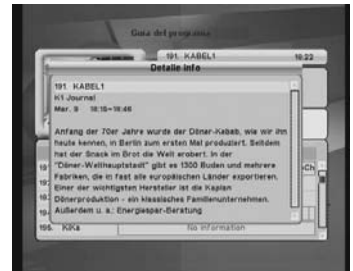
Guía del programa

191. KABEL1

16:22

Detalle info

191. KABEL1
K1 Journal
Mar. 9 16:15~16:46

Anfang der 70er Jahre wurde der Döner-Kebab, wie wir ihn heute kennen, in Berlin zum ersten Mal produziert. Seitdem hat der Snack im Brot die Welt erobert. In der "Döner-Welthauptstadt" gibt es 1300 Buden und mehrere Fabriken, die in fast alle europäischen Länder exportieren. Einer der wichtigsten Hersteller ist die Kaplan Dönerproduktion - ein klassisches Familienunternehmen. Außerdem u. a.: Energiespar-Beratung

195. KiKa

No information